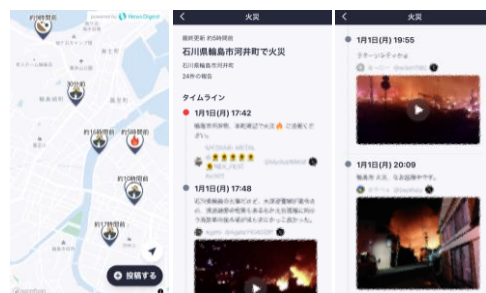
約5時間前
powered by NewsDigest
約1時間前
約16時間前
約5時間前
約15時間前
約17時間前
投稿する

火災
最終更新 約5時間前
石川県輪島市河井町で火災
石川県輪島市河井町
24件の報告
タイムライン
1月1日(月) 17:42
1月1日(月) 17:48

火災
1月1日(月) 19:55
1月1日(月) 20:09